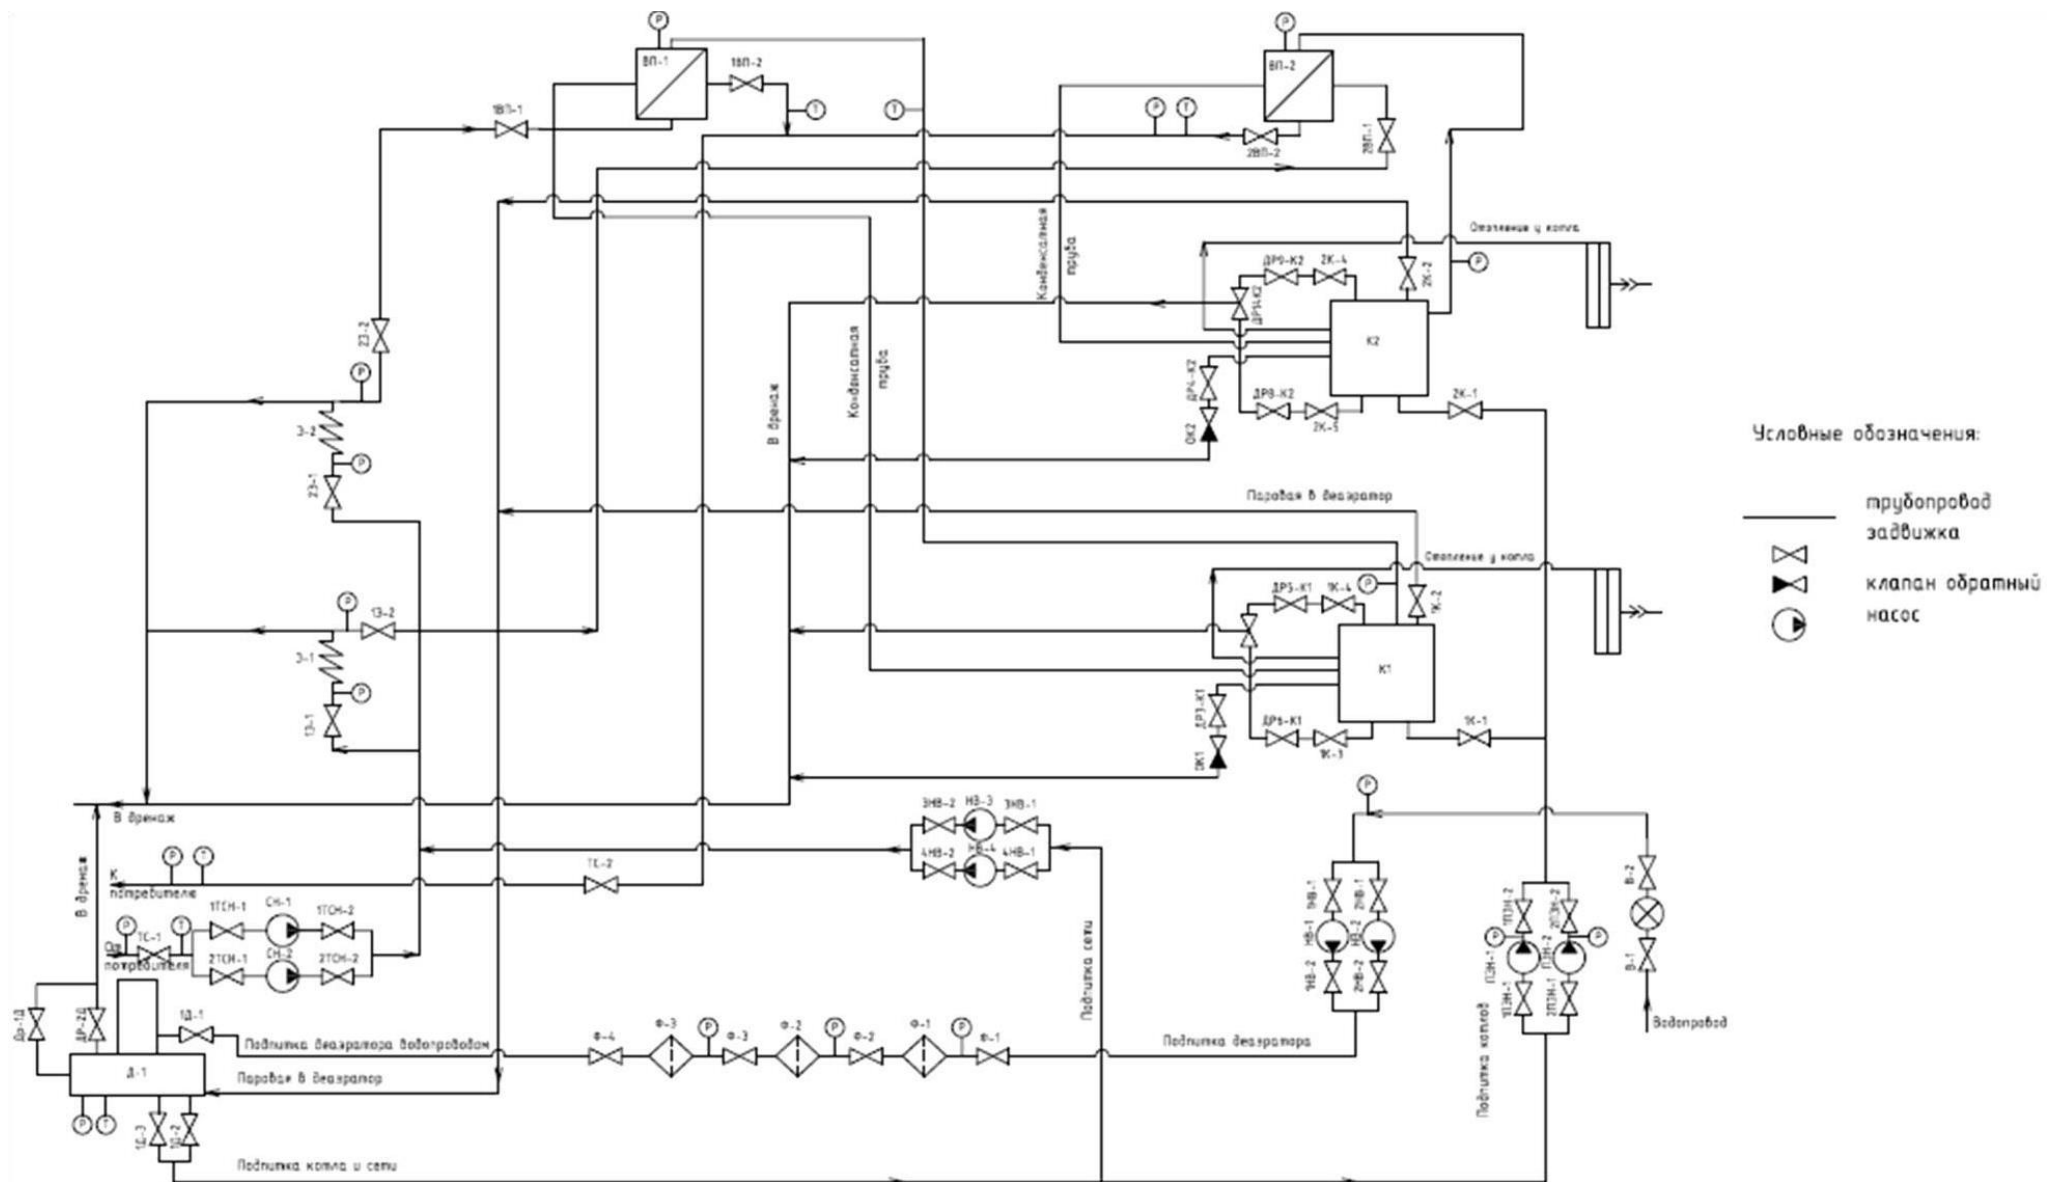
P
ВП-1
1ВП-2
T
1ВП-1
T
P
ВП-2
P T
2ВП-2
2ВП-1
Конденсатная труба
Отопление у котла
ДР9-К2 2К-4
2К-2
P
ДР5-К2
К2
2З-2
Конденсатная труба
P
В дренаж
ДР4-К2
ОК2
ДР8-К2 2К-5
2К-1
З-2
P
2З-1
Условные обозначения:
трубопровод
задвижка
клапан обратный
насос
Паровая в деаэратор
Отопление у котла
ДР5-К1 1К-4
P
1К-2
P
1З-2
З-1
К1
P
1З-1
ДР3-К1
ОК1
ДР6-К1
1К-3
1К-1
P
В дренаж
3НВ-2 НВ-3 3НВ-1
4НВ-2 НВ-4 4НВ-1
P T
К потребителю
ТС-2
В дренаж
P T
ТС-1
1ТСН-1 СН-1 1ТСН-2
От потребителя
2ТСН-1 СН-2 2ТСН-2
Подпитка сети
1НВ-1 НВ-1 2НВ-1 НВ-2
1НВ-2 2НВ-2
1ПЭН-2 ПЭН-1 2ПЭН-2 ПЭН-2
P P
1ПЭН-1 2ПЭН-1
В-2
В-1
Водопровод
Др-1Д
ДР-2Д
1Д-1
Д-1
Подпитка деаэратора водопроводом
Паровая в деаэратор
Ф-4 Ф-3 P Ф-3 Ф-2 P Ф-2 Ф-1 P Ф-1
Подпитка деаэратора
Подпитка котлов
P T
1Д-3 1Д-2
Подпитка котла и сети